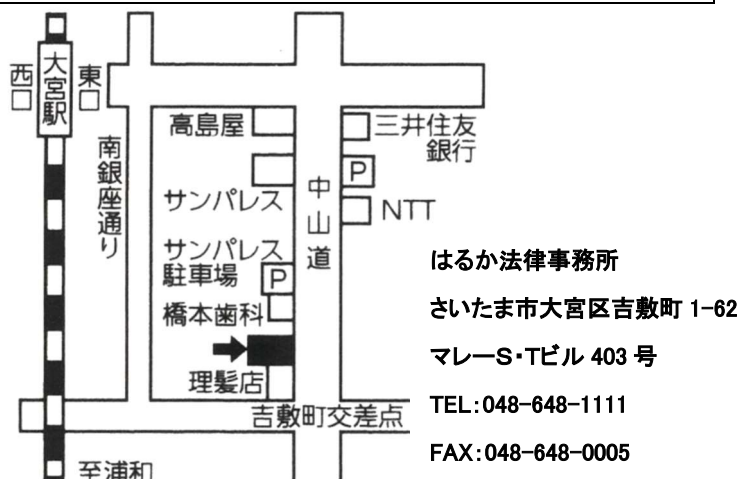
大宮駅

西口

東口

南銀座通り

高島屋

サンパレス

サンパレス駐車場

P

橋本歯科

理髪店

三井住友銀行

P

NTT

中山道

吉敷町交差点

至浦和

はるか法律事務所

さいたま市大宮区吉敷町 1-62

マレーS･Tビル 403 号

TEL:048-648-1111

FAX:048-648-0005